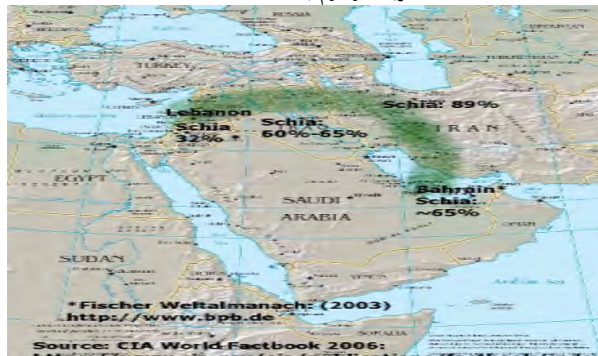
RUSSIA
TURKEY
Lebanon
Schia
35% *
Schia:
60%-65%
Schia: 89%
IRAN
EGYPT
SAUDI
ARABIA
Bahrain*
Schia:
~65%
SUDAN
YEMEN
SOMALIA
*Fischer Weltalmanach: (2003)
http://www.bpb.de
Source: CIA World Factbook 2006: